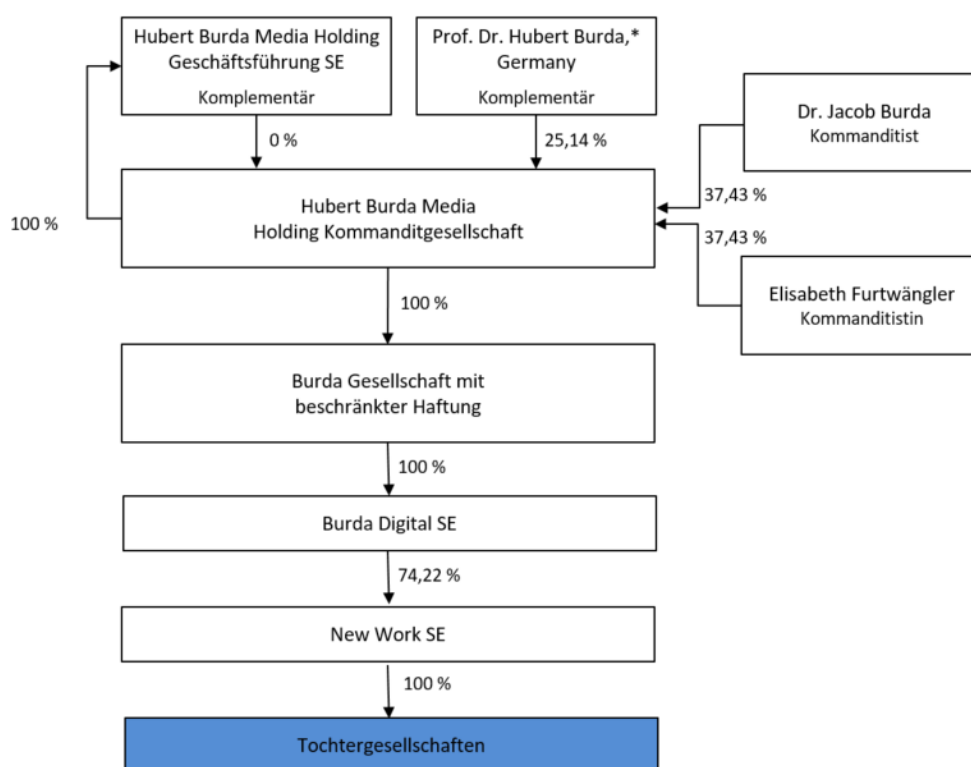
Hubert Burda Media Holding Geschäftsführung SE
Komplementär

Prof. Dr. Hubert Burda,* Germany
Komplementär

Dr. Jacob Burda
Kommanditist

0 %

25,14 %

100 %

Hubert Burda Media Holding Kommanditgesellschaft

37,43 %

37,43 %

Elisabeth Furtwängler
Kommanditistin

100 %

Burda Gesellschaft mit beschränkter Haftung

100 %

Burda Digital SE

74,22 %

New Work SE

100 %

Tochtergesellschaften